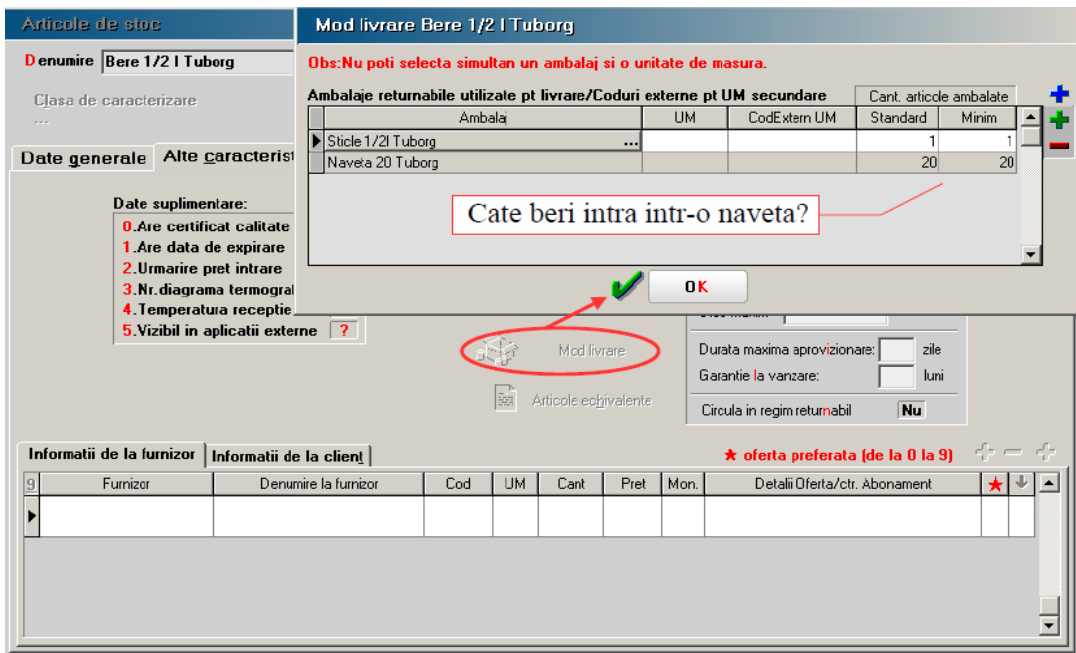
Articole de stoc

Denumire Bere 1/2 l Tuborg

Clasa de caracterizare
---

Date generale | Alte caracterist

Date suplimentare:
0.Are certificat calitate
1.Are data de expirare
2.Urmarire pret intrare
3.Nr.diagrama termograf
4.Temperatura receptie
5.Vizibil in aplicatii externe ?

Mod livrare Bere 1/2 l Tuborg

Obs:Nu poti selecta simultan un ambalaj si o unitate de masura.

Ambalaje returnabile utilizate pt livrare/Coduri externe pt UM secundare

| Ambalaj | UM | CodExtern UM | Cant. articole ambalate Standard | Minim |
|---|---|---|---|---|
| Sticle 1/2l Tuborg ... | | | 1 | 1 |
| Naveta 20 Tuborg | | | 20 | 20 |

Cate beri intra intr-o naveta?

OK

Mod livrare

Articole echivalente

Durata maxima aprovizionare: zile
Garantie la vanzare: luni
Circula in regim returnabil Nu

Informatii de la furnizor | Informatii de la client

★ oferta preferata (de la 0 la 9)

| 9 | Furnizor | Denumire la furnizor | Cod | UM | Cant | Pret | Mon. | Detalii Oferta/ctr. Abonament | ★ |
|---|---|---|---|---|---|---|---|---|---|
| | | | | | | | | | |